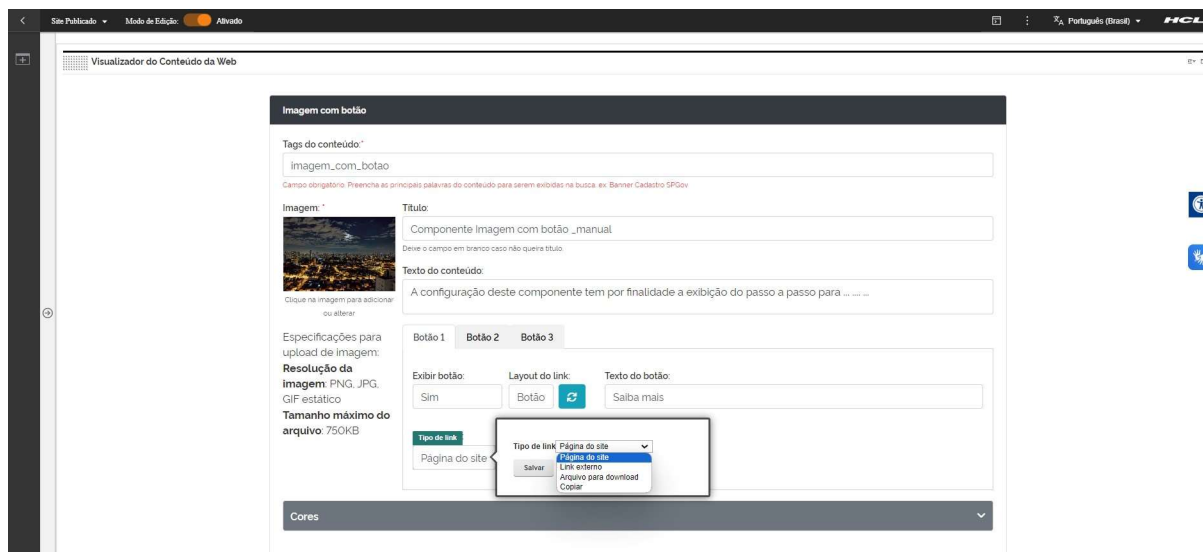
Site Publicado ▾ Modo de Edição: Ativado

Português (Brasil) ▾ HCL

Visualizador do Conteúdo da Web

Imagem com botão

Tags do conteúdo:*

imagem_com_botao

Campo obrigatório. Preencha as principais palavras do conteúdo para serem exibidas na busca. ex. Banner Cadastro SPGov

Imagem: *

Clique na imagem para adicionar ou alterar

Título:

Componente Imagem com botão _manual

Deixe o campo em branco caso não queira título.

Texto do conteúdo:

A configuração deste componente tem por finalidade a exibição do passo a passo para ... ... ...

Especificações para upload de imagem:
**Resolução da imagem**: PNG, JPG, GIF estático
**Tamanho máximo do arquivo**: 750KB

Botão 1 Botão 2 Botão 3

Exibir botão: Sim

Layout do link: Botão

Texto do botão: Saiba mais

Tipo de link

Página do site

Tipo de link Página do site

Salvar

Página do site
Link externo
Arquivo para download
Copiar

Cores